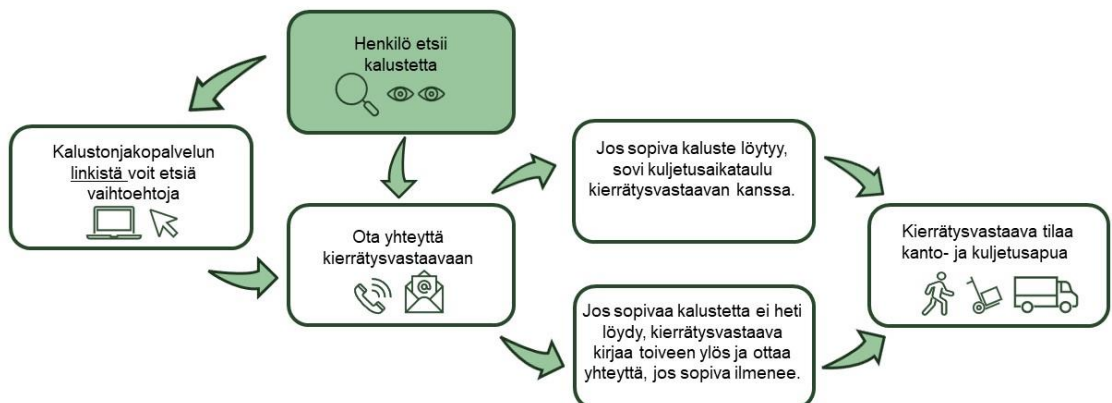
Henkilö etsii kalustetta

Kalustonjakopalvelun linkistä voit etsiä vaihtoehtoja

Ota yhteyttä kierrätysvastaavaan

Jos sopiva kaluste löytyy, sovi kuljetusaikataulu kierrätysvastaavan kanssa.

Jos sopivaa kalustetta ei heti löydy, kierrätysvastaava kirjaa toiveen ylös ja ottaa yhteyttä, jos sopiva ilmenee.

Kierrätysvastaava tilaa kanto- ja kuljetusapua